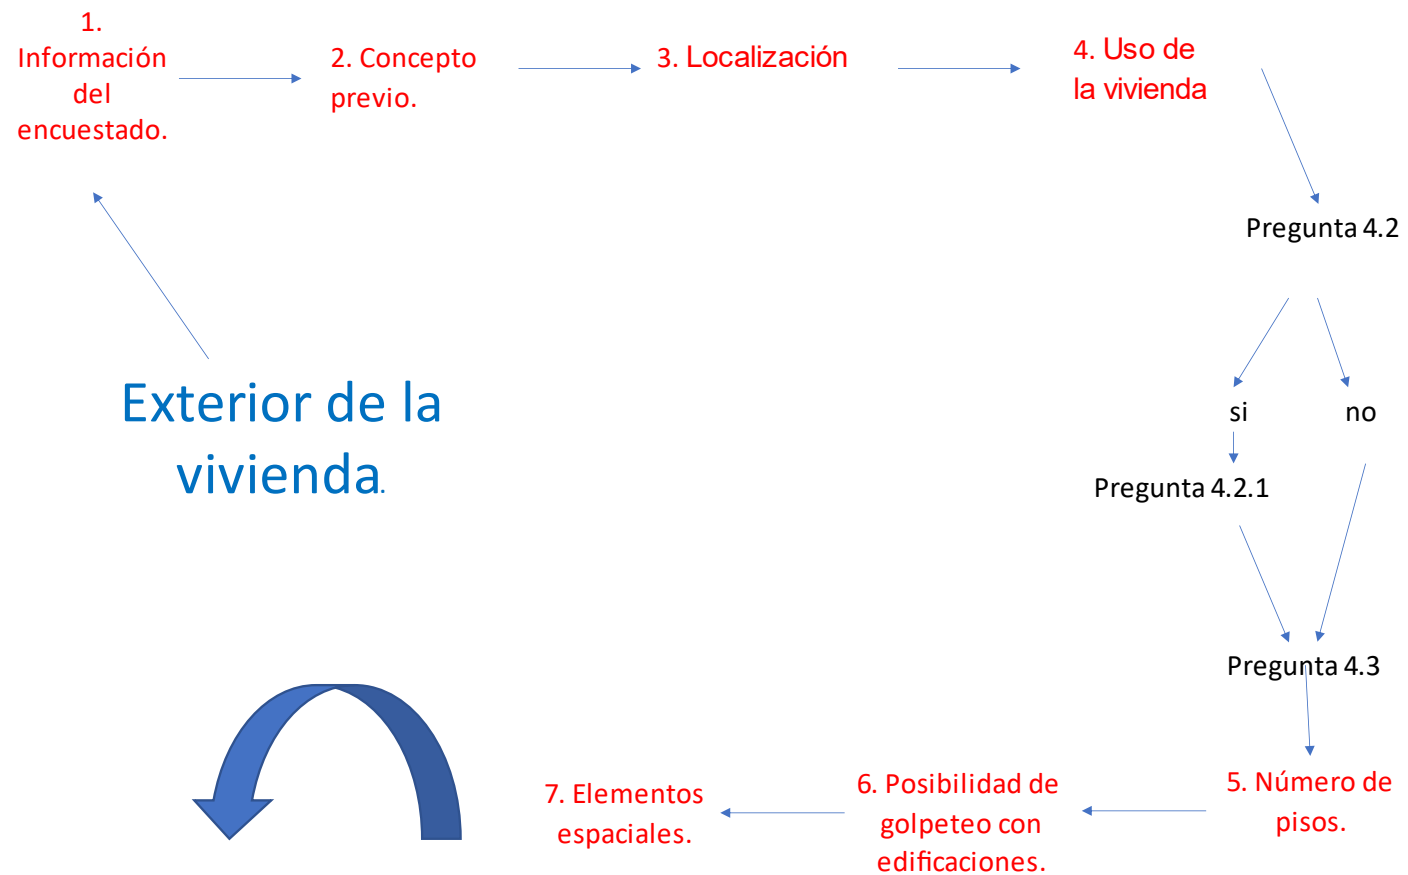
1. Información del encuestado.

2. Concepto previo.

3. Localización

4. Uso de la vivienda

Pregunta 4.2

si

no

Pregunta 4.2.1

Pregunta 4.3

5. Número de pisos.

6. Posibilidad de golpeteo con edificaciones.

7. Elementos espaciales.

Exterior de la vivienda.